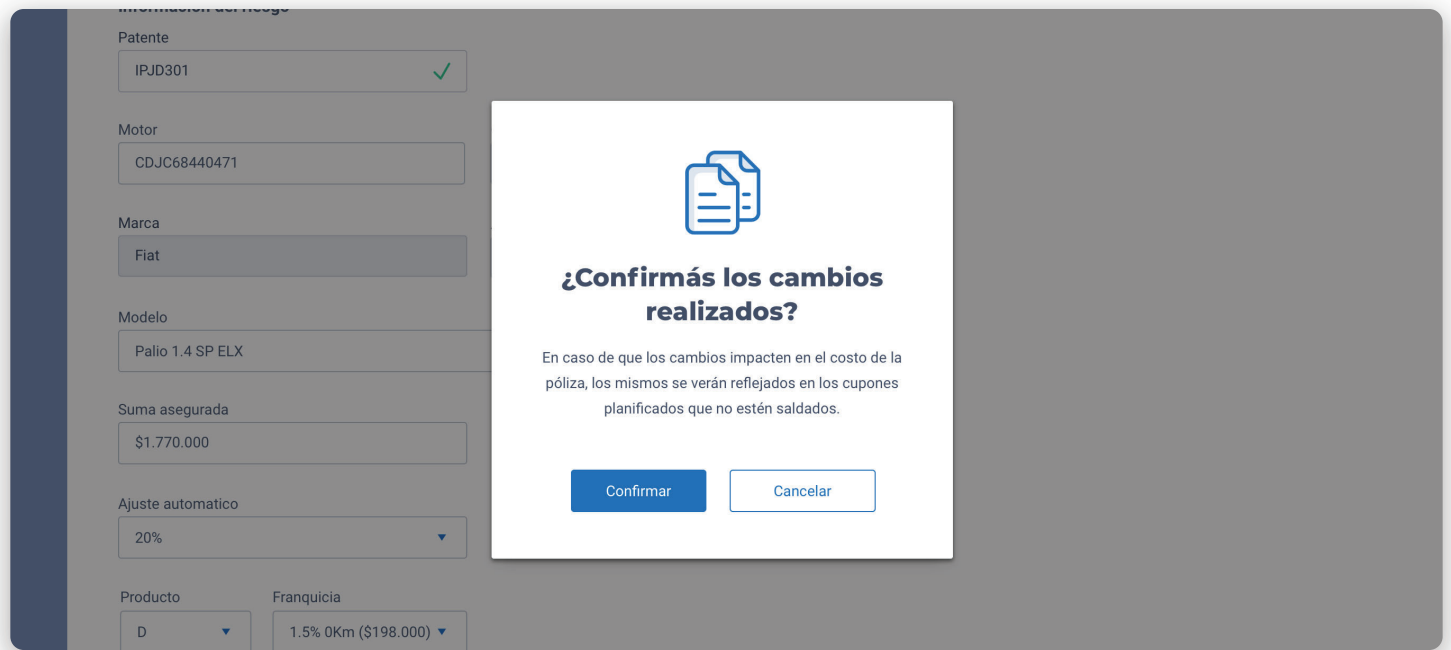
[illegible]

Patente
IPJD301

Motor
CDJC68440471

Marca
Fiat

Modelo
Palio 1.4 SP ELX

Suma asegurada
$1.770.000

Ajuste automatico
20%

Producto
D

Franquicia
1.5% 0Km ($198.000)

¿Confirmás los cambios realizados?

En caso de que los cambios impacten en el costo de la póliza, los mismos se verán reflejados en los cupones planificados que no estén saldados.

Confirmar
Cancelar